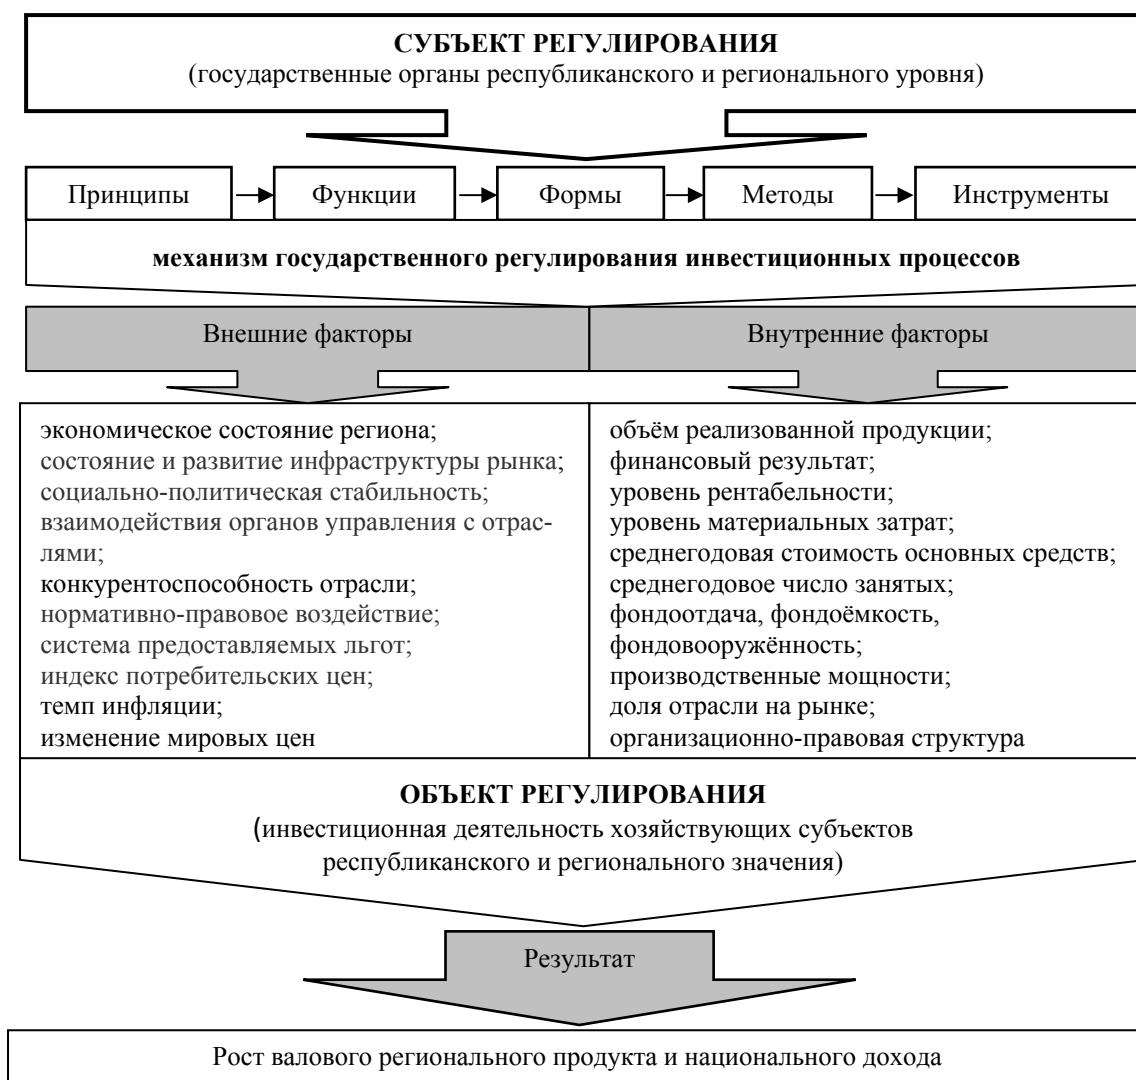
**СУБЪЕКТ РЕГУЛИРОВАНИЯ**
(государственные органы республиканского и регионального уровня)

Принципы → Функции → Формы → Методы → Инструменты

**механизм государственного регулирования инвестиционных процессов**

| Внешние факторы | Внутренние факторы |
|---|---|
| экономическое состояние региона; состояние и развитие инфраструктуры рынка; социально-политическая стабильность; взаимодействия органов управления с отраслями; конкурентоспособность отрасли; нормативно-правовое воздействие; система предоставляемых льгот; индекс потребительских цен; темп инфляции; изменение мировых цен | объём реализованной продукции; финансовый результат; уровень рентабельности; уровень материальных затрат; среднегодовая стоимость основных средств; среднегодовое число занятых; фондоотдача, фондоёмкость, фондовооружённость; производственные мощности; доля отрасли на рынке; организационно-правовая структура |

**ОБЪЕКТ РЕГУЛИРОВАНИЯ**
(инвестиционная деятельность хозяйствующих субъектов республиканского и регионального значения)

Результат

Рост валового регионального продукта и национального дохода